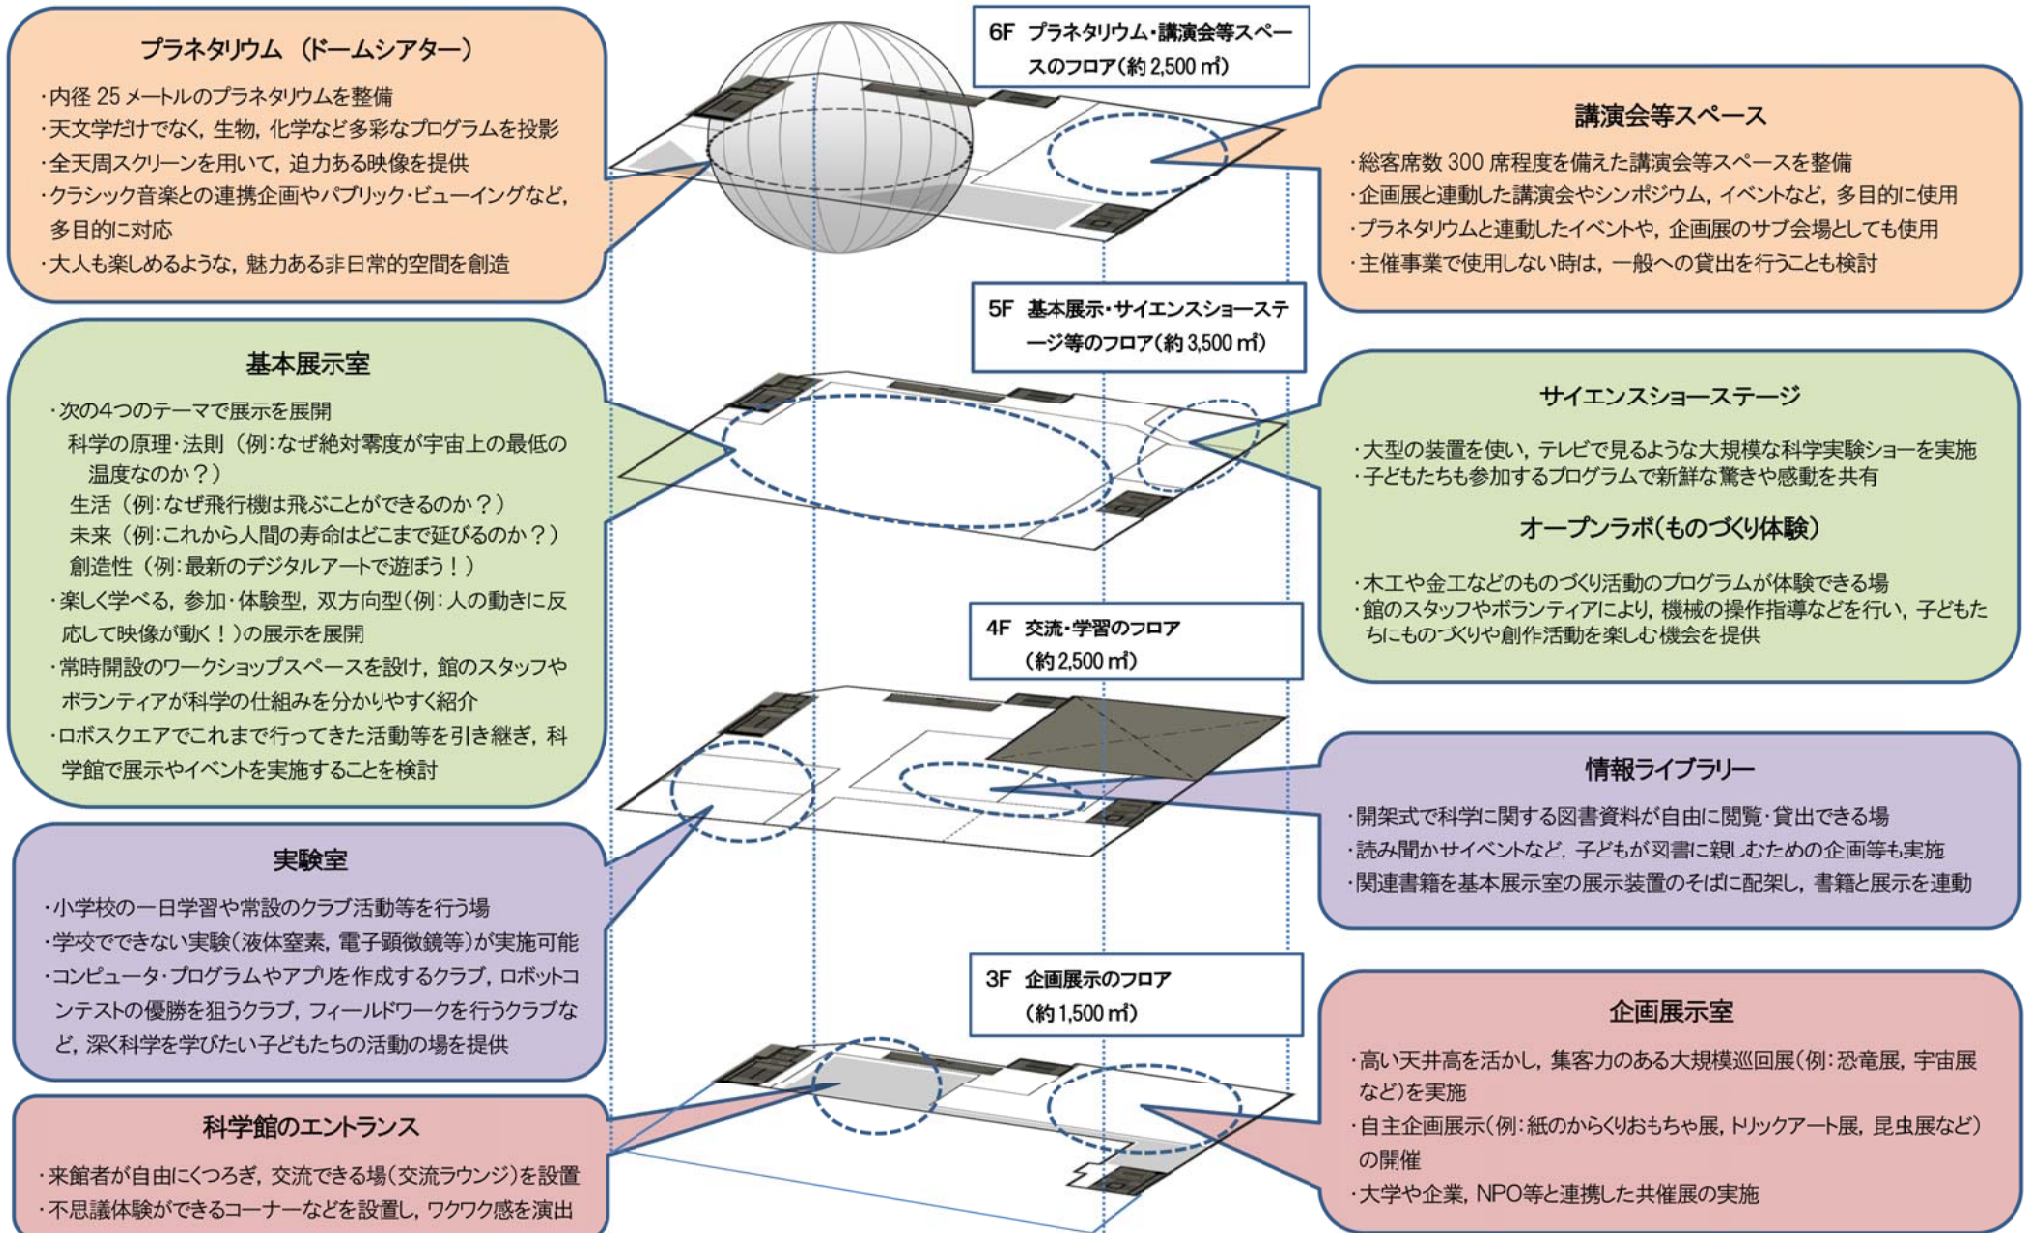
プラネタリウム（ドームシアター）

・内径 25 メートルのプラネタリウムを整備
・天文学だけでなく，生物，化学など多彩なプログラムを投影
・全天周スクリーンを用いて，迫力ある映像を提供
・クラシック音楽との連携企画やパブリック・ビューイングなど，多目的に対応
・大人も楽しめるような，魅力ある非日常的空間を創造

6F プラネタリウム・講演会等スペースのフロア（約 2,500 ㎡）

講演会等スペース

・総客席数 300 席程度を備えた講演会等スペースを整備
・企画展と連動した講演会やシンポジウム，イベントなど，多目的に使用
・プラネタリウムと連動したイベントや，企画展のサブ会場としても使用
・主催事業で使用しない時は，一般への貸出を行うことも検討

5F 基本展示・サイエンスショーステージ等のフロア（約 3,500 ㎡）

基本展示室

・次の4つのテーマで展示を展開
科学の原理・法則（例：なぜ絶対零度が宇宙上の最低の温度なのか？）
生活（例：なぜ飛行機は飛ぶことができるのか？）
未来（例：これから人間の寿命はどこまで延びるのか？）
創造性（例：最新のデジタルアートで遊ぼう！）
・楽しく学べる，参加・体験型，双方向型（例：人の動きに反応して映像が動く！）の展示を展開
・常時開設のワークショップスペースを設け，館のスタッフやボランティアが科学の仕組みを分かりやすく紹介
・ロボスクエアでこれまで行ってきた活動等を引き継ぎ，科学館で展示やイベントを実施することを検討

サイエンスショーステージ

・大型の装置を使い，テレビで見るような大規模な科学実験ショーを実施
・子どもたちも参加するプログラムで新鮮な驚きや感動を共有

オープンラボ（ものづくり体験）

・木工や金工などのものづくり活動のプログラムが体験できる場
・館のスタッフやボランティアにより，機械の操作指導などを行い，子どもたちにものづくりや創作活動を楽しむ機会を提供

4F 交流・学習のフロア（約2,500 ㎡）

情報ライブラリー

・開架式で科学に関する図書資料が自由に閲覧・貸出できる場
・読み聞かせイベントなど，子どもが図書に親しむための企画等も実施
・関連書籍を基本展示室の展示装置のそばに配架し，書籍と展示を連動

実験室

・小学校の一日学習や常設のクラブ活動等を行う場
・学校でできない実験（液体窒素，電子顕微鏡等）が実施可能
・コンピュータ・プログラムやアプリを作成するクラブ，ロボットコンテストの優勝を狙うクラブ，フィールドワークを行うクラブなど，深く科学を学びたい子どもたちの活動の場を提供

3F 企画展示のフロア（約1,500 ㎡）

企画展示室

・高い天井高を活かし，集客力のある大規模巡回展（例：恐竜展，宇宙展など）を実施
・自主企画展示（例：紙のからくりおもちゃ展，トリックアート展，昆虫展など）の開催
・大学や企業，NPO等と連携した共催展の実施

科学館のエントランス

・来館者が自由にくつろぎ，交流できる場（交流ラウンジ）を設置
・不思議体験ができるコーナーなどを設置し，ワクワク感を演出